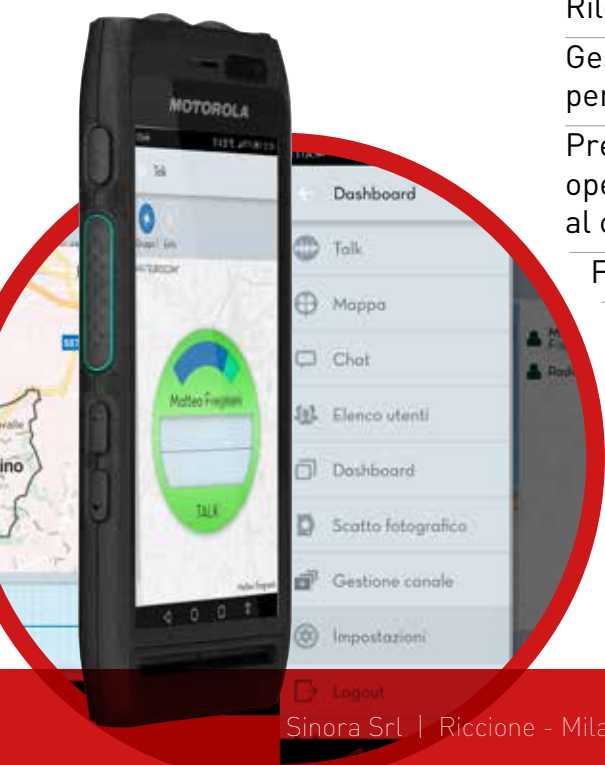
Ril
Ge
pe
Pre
ope
al c
F

MOTOROLA
Talk
Matteo Freghieri
TALK

Dashboard
Talk
Mappa
Chat
Elenco utenti
Dashboard
Scatto fotografico
Gestione canale
Impostazioni
Logout

ino

Sinora Srl | Riccione - Mila